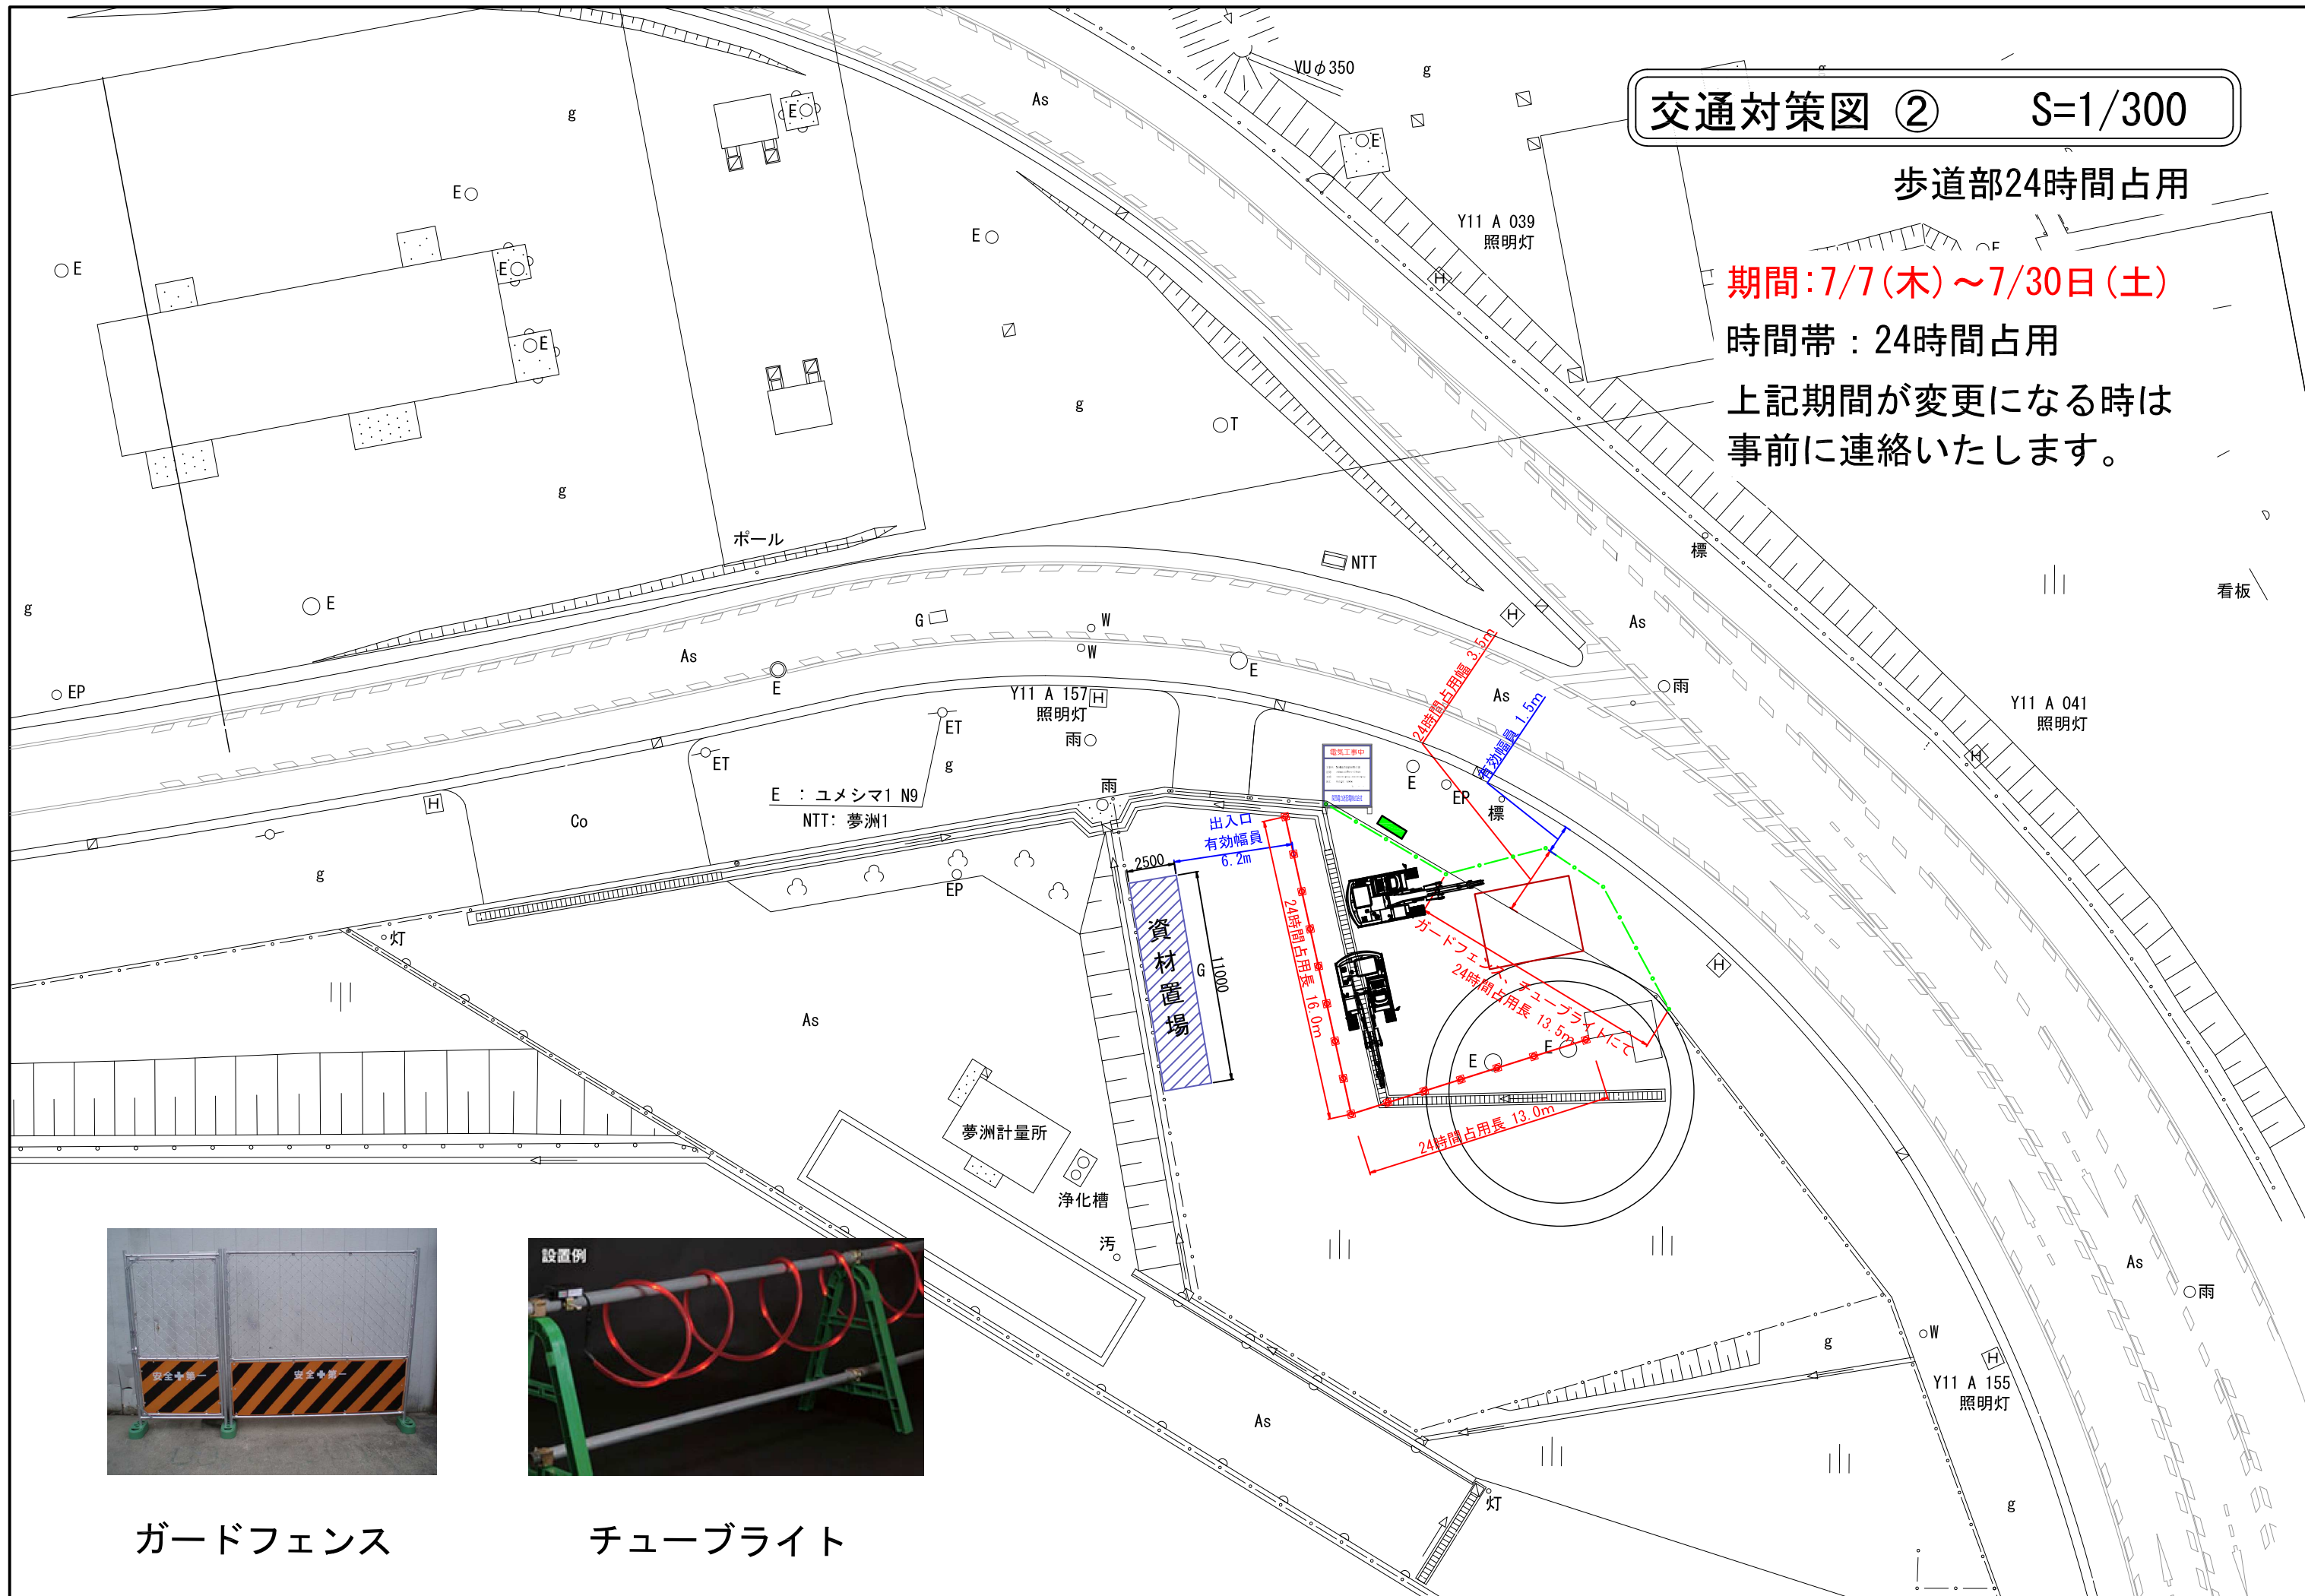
交通対策図 ②　S=1/300

歩道部24時間占用

期間:7/7(木)~7/30日(土)
時間帯：24時間占用
上記期間が変更になる時は事前に連絡いたします。

VU φ350
g
As
E
E
E
E
E
g
g
g
g
E
E
T
NTT
ポール
Y11 A 039
照明灯
標
看板
As
雨
Y11 A 041
照明灯
G
W
W
E
As
E
EP
Y11 A 157
照明灯
ET
雨
ET
g
E ：ユメシマ1 N9
NTT：夢洲1
Co
雨
24時間占用幅 3.5m
有効幅員 1.5m
As
E
EP
標
出入口
有効幅員
6.2m
2500
EP
資材置場
G
11000
24時間占用長 16.0m
ガードフェンス・チューブライトにて
24時間占用長 13.5m
E
E
24時間占用長 13.0m
灯
As
夢洲計量所
浄化槽
汚
As
雨
W
g
Y11 A 155
照明灯
As
灯
g
設置例
ガードフェンス
チューブライト